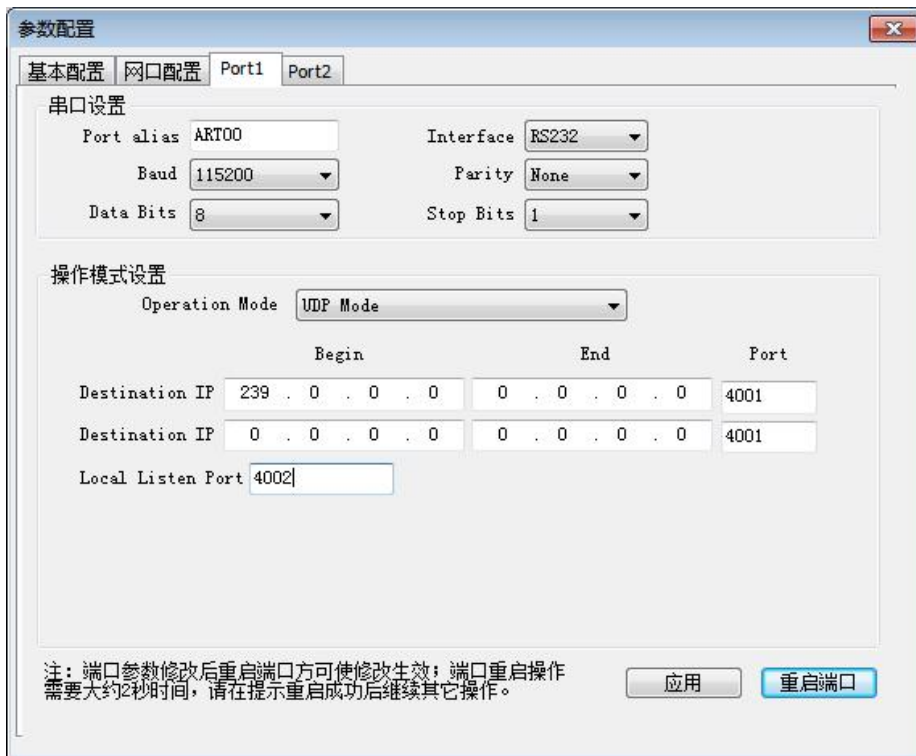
参数配置

基本配置 | 网口配置 | Port1 | Port2

串口设置

Port alias ART00
Interface RS232
Baud 115200
Parity None
Data Bits 8
Stop Bits 1

操作模式设置

Operation Mode UDP Mode

| | Begin | End | Port |
|---|---|---|---|
| Destination IP | 239 . 0 . 0 . 0 | 0 . 0 . 0 . 0 | 4001 |
| Destination IP | 0 . 0 . 0 . 0 | 0 . 0 . 0 . 0 | 4001 |

Local Listen Port 4002

注：端口参数修改后重启端口方可使修改生效；端口重启操作需要大约2秒时间，请在提示重启成功后继续其它操作。

应用

重启端口